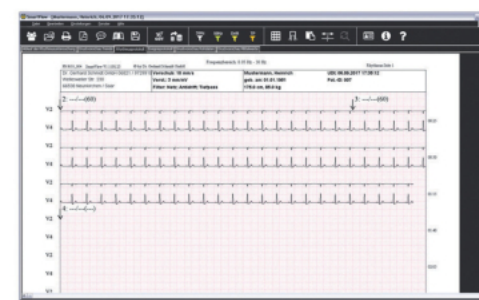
Vorschub: 10 mm/s
Verst.: 5 mm/mV
Filter: Netz; Antidrift; Tiefpass

Mustermann, Heinrich
geb. am 01.01.1981
178.0 cm, 80.0 kg

UDI: 06.09.2017 17:00:12
Pat.-ID: 007

Dr. Gerhard Schmidt GmbH

V2
V4
V3
V4
V3
V2
V4
V3
V2
V4
V3
V4
V1